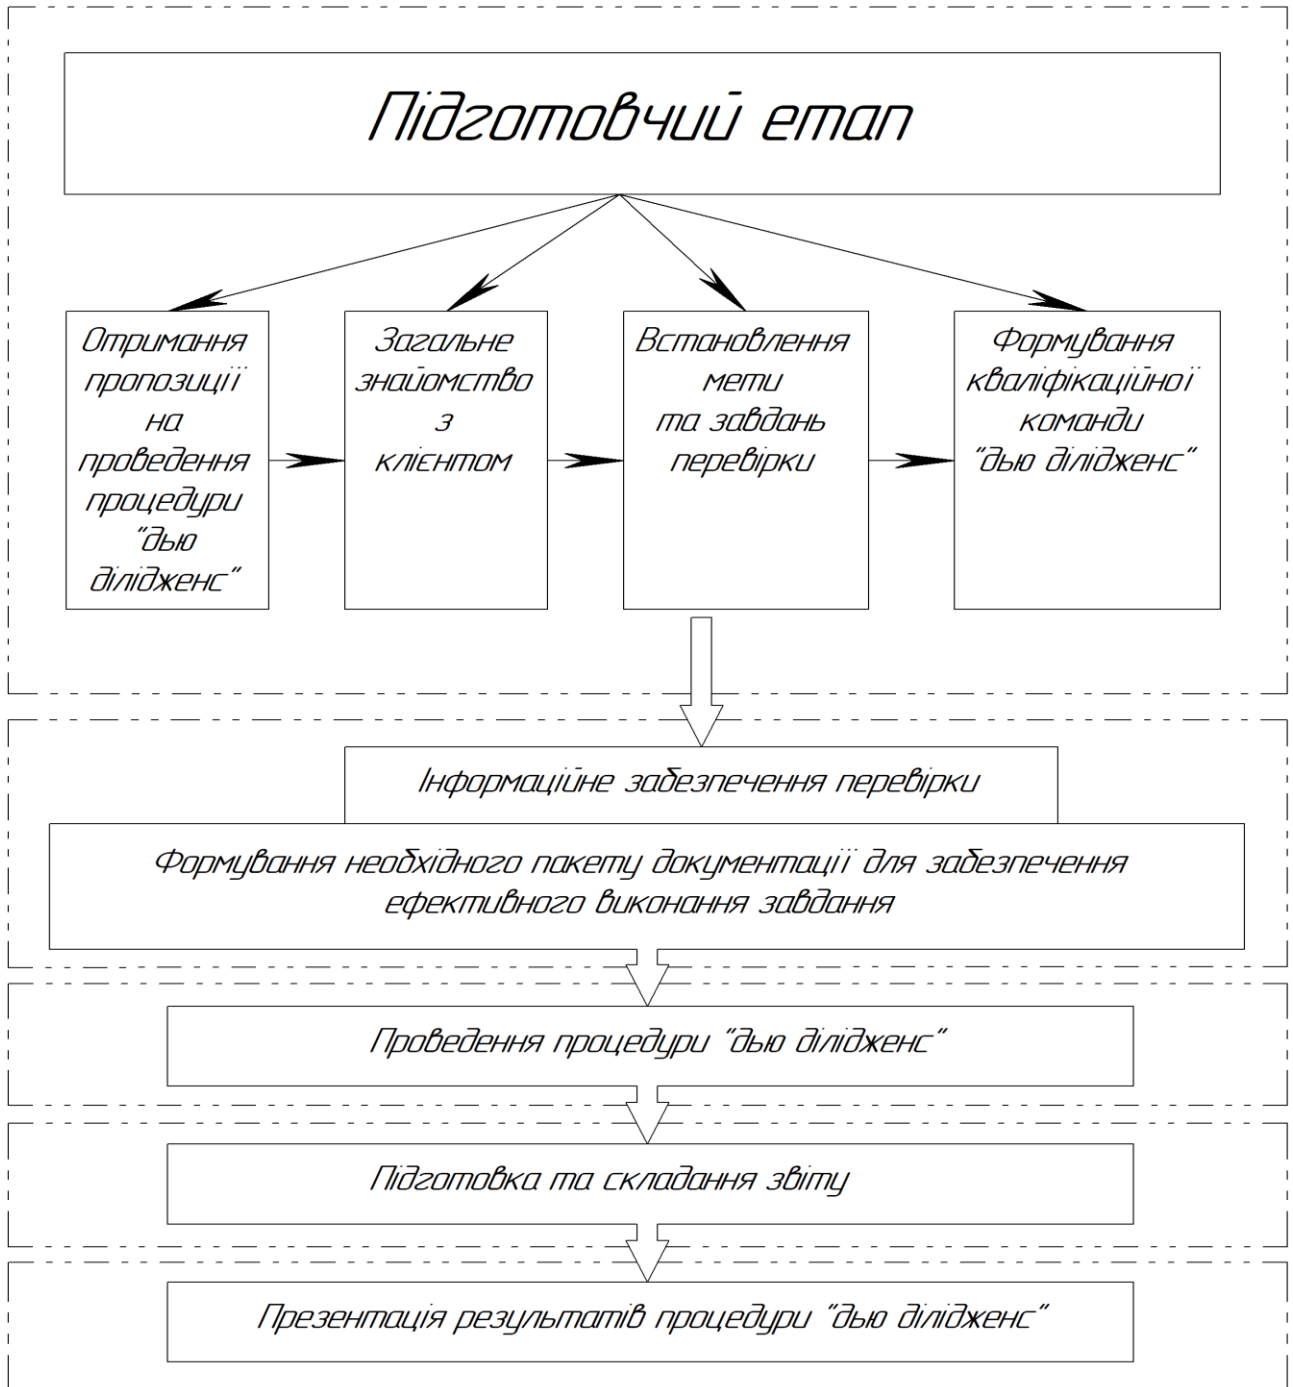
Підготовчий етап

Отримання пропозиції на проведення процедури "дью діліджен"

Загальне знайомство з клієнтом

Встановлення мети та завдань перевірки

Формування кваліфікаційної команди "дью діліджен"

Інформаційне забезпечення перевірки

Формування необхідного пакету документації для забезпечення ефективного виконання завдання

Проведення процедури "дью діліджен"

Підготовка та складання звіту

Презентація результатів процедури "дью діліджен"